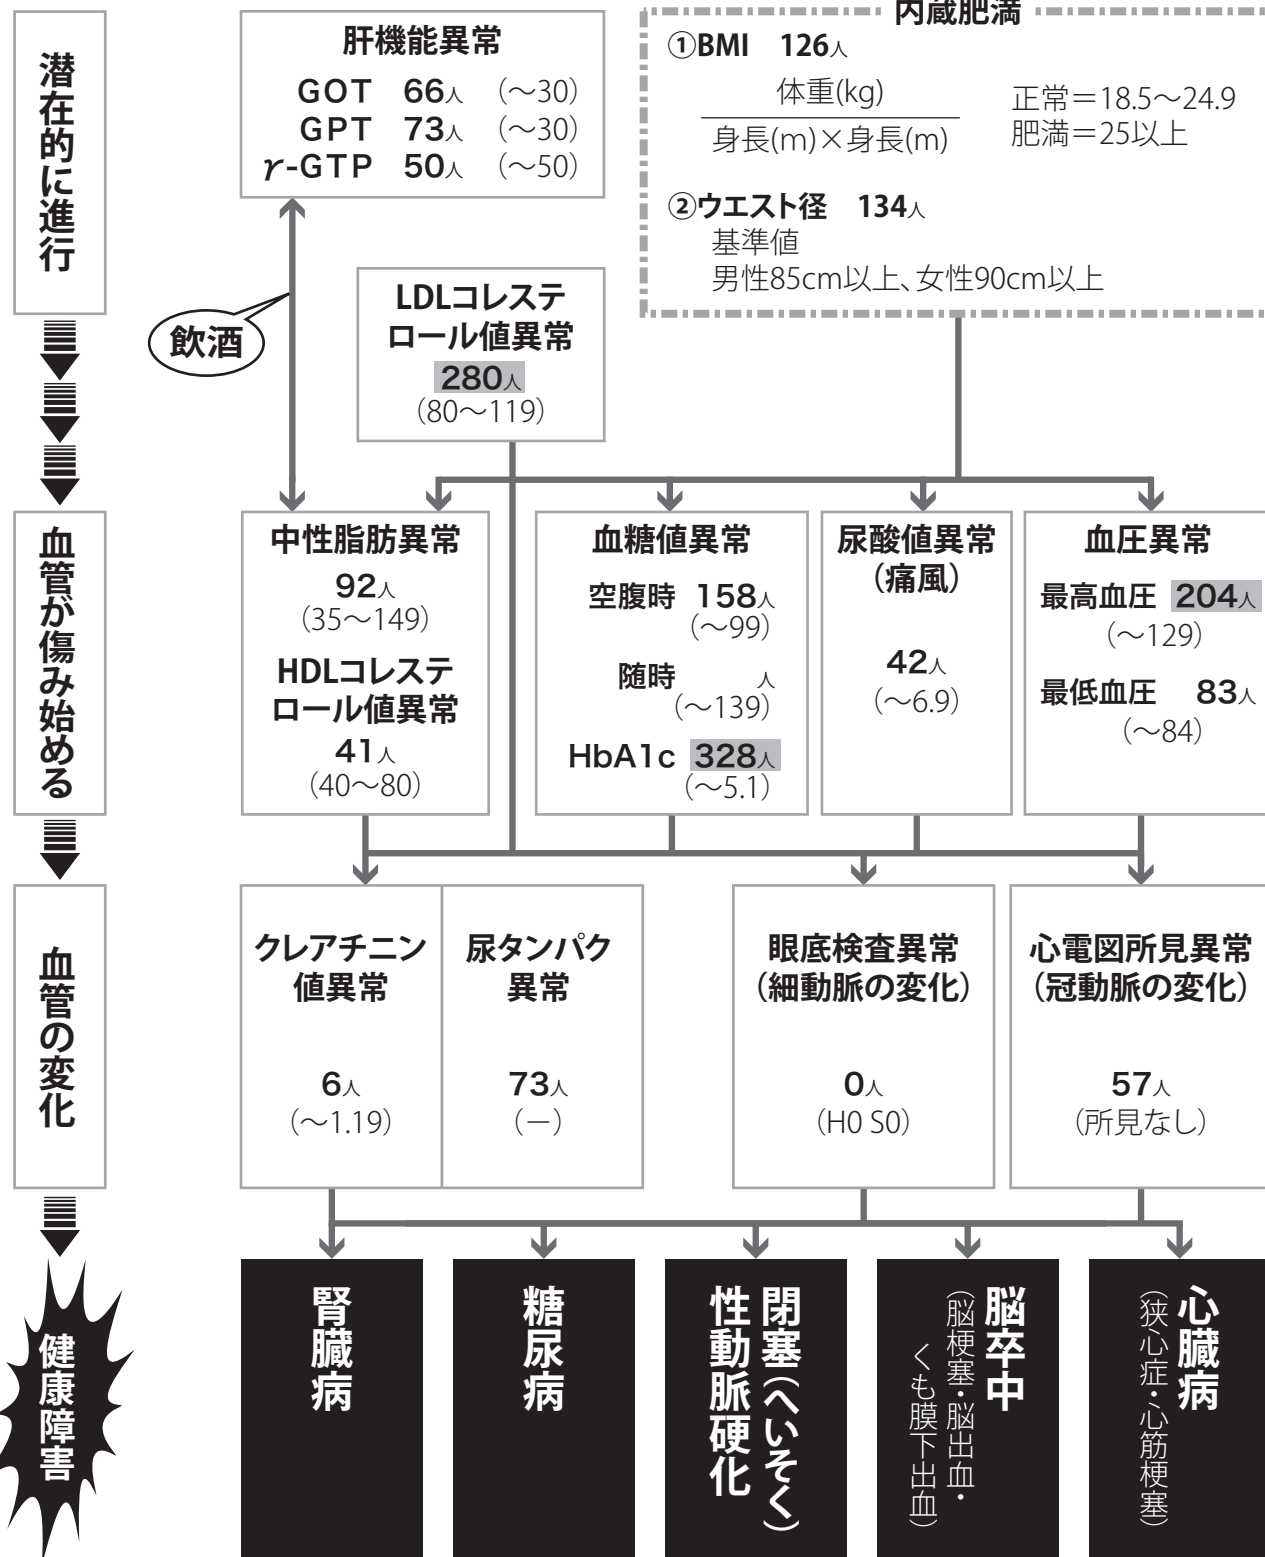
潜在的に進行

肝機能異常
GOT 66人 (～30)
GPT 73人 (～30)
γ-GTP 50人 (～50)

内蔵肥満
①BMI 126人
$\frac{体重(kg)}{身長(m)\times身長(m)}$
正常＝18.5～24.9
肥満＝25以上

②ウエスト径 134人
基準値
男性85cm以上、女性90cm以上

飲酒

LDLコレステロール値異常
280人
(80～119)

血管が傷み始める

中性脂肪異常
92人
(35～149)
HDLコレステロール値異常
41人
(40～80)

血糖値異常
空腹時 158人
(～99)
随時 人
(～139)
HbA1c 328人
(～5.1)

尿酸値異常
(痛風)
42人
(～6.9)

血圧異常
最高血圧 204人
(～129)
最低血圧 83人
(～84)

血管の変化

クレアチニン値異常
6人
(～1.19)

尿タンパク異常
73人
(－)

眼底検査異常
(細動脈の変化)
0人
(H0 S0)

心電図所見異常
(冠動脈の変化)
57人
(所見なし)

健康障害

腎臓病

糖尿病

閉塞(へいそく)性動脈硬化

脳卒中
(脳梗塞・脳出血・くも膜下出血)

心臓病
(狭心症・心筋梗塞)